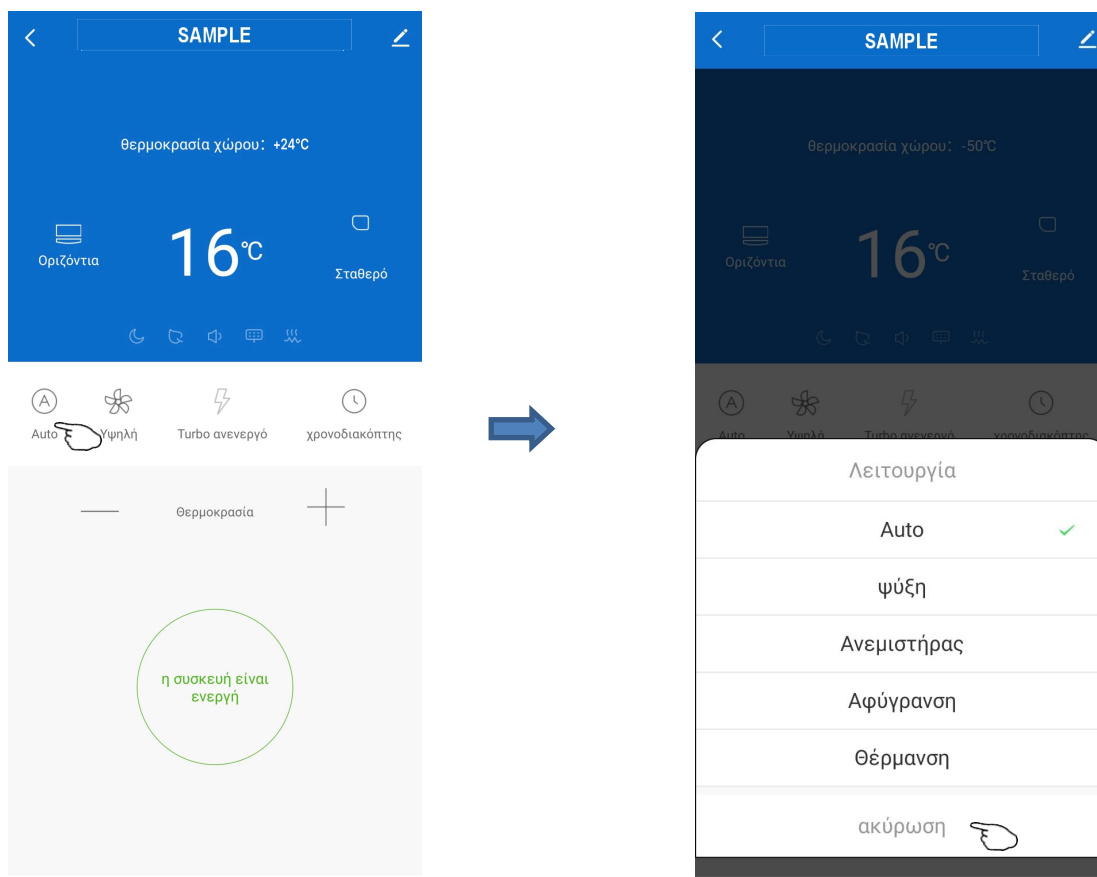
SAMPLE

θερμοκρασία χώρου: +24℃

Οριζόντια

16℃

Σταθερό

Auto Υψηλή Turbo ανενεργό χρονοδιακόπτης

Θερμοκρασία

η συσκευή είναι ενεργή

SAMPLE

θερμοκρασία χώρου: -50℃

Οριζόντια

16℃

Σταθερό

Auto Υψηλή Turbo ανενεργό χρονοδιακόπτης

Λειτουργία

Auto

ψύξη

Ανεμιστήρας

Αφύγρανση

Θέρμανση

ακύρωση